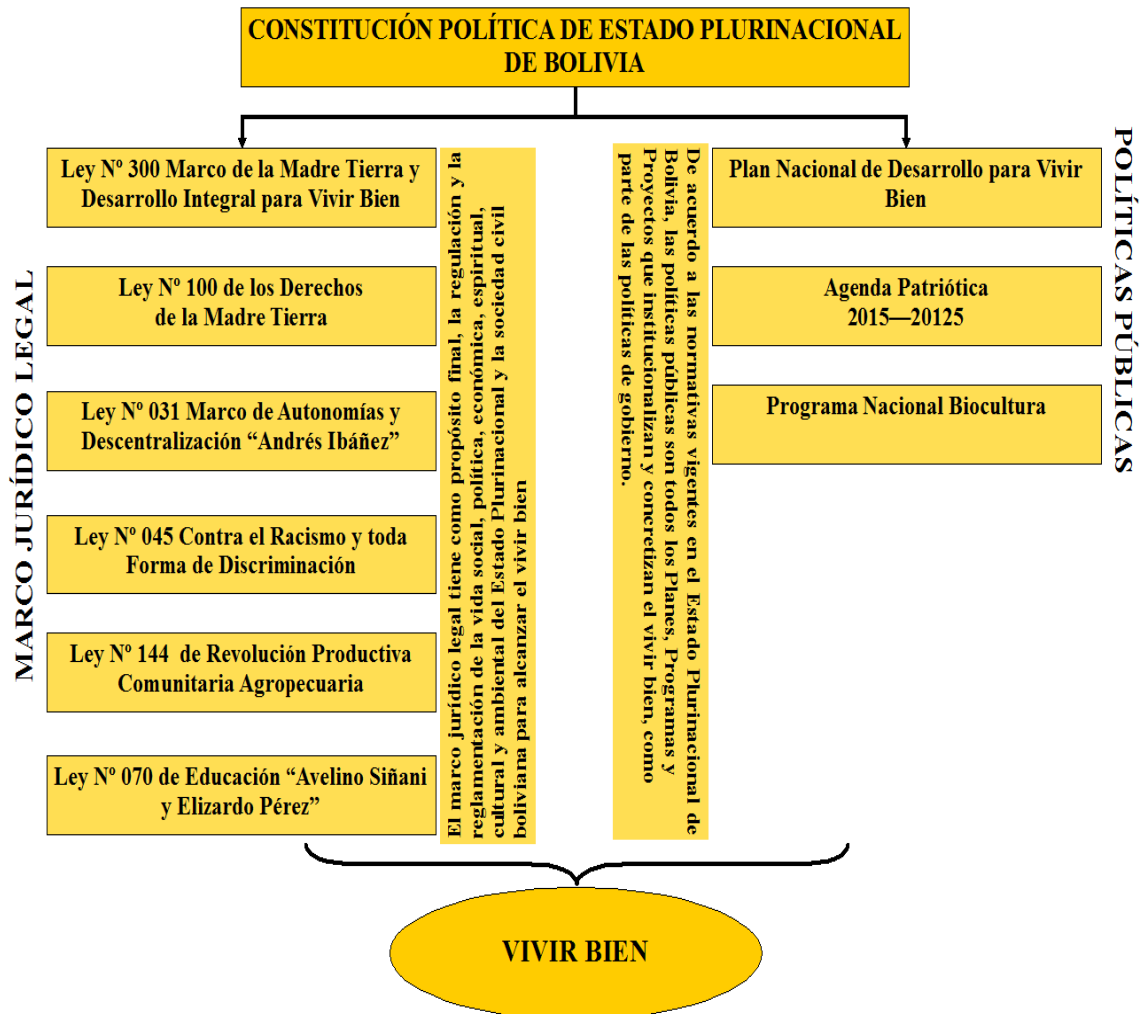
CONSTITUCIÓN POLÍTICA DE ESTADO PLURINACIONAL DE BOLIVIA

MARCO JURÍDICO LEGAL

Ley Nº 300 Marco de la Madre Tierra y Desarrollo Integral para Vivir Bien

Ley Nº 100 de los Derechos de la Madre Tierra

Ley Nº 031 Marco de Autonomías y Descentralización "Andrés Ibáñez"

Ley Nº 045 Contra el Racismo y toda Forma de Discriminación

Ley Nº 144 de Revolución Productiva Comunitaria Agropecuaria

Ley Nº 070 de Educación "Avelino Siñani y Elizardo Pérez"

El marco jurídico legal tiene como propósito final, la regulación y la reglamentación de la vida social, política, económica, espiritual, cultural y ambiental del Estado Plurinacional y la sociedad civil boliviana para alcanzar el vivir bien

De acuerdo a las normativas vigentes en el Estado Plurinacional de Bolivia, las políticas públicas son todos los Planes, Programas y Proyectos que institucionalizan y concretizan el vivir bien, como parte de las políticas de gobierno.

POLÍTICAS PÚBLICAS

Plan Nacional de Desarrollo para Vivir Bien

Agenda Patriótica 2015—20125

Programa Nacional Biocultura

VIVIR BIEN